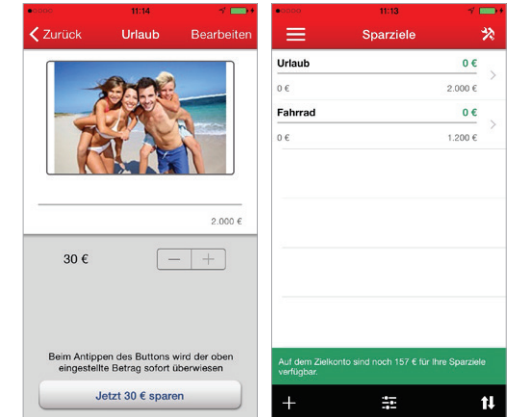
11:14

Zurück Urlaub Bearbeiten

2.000 €

30 €

—  +

Beim Antippen des Buttons wird der oben eingestellte Betrag sofort überwiesen

Jetzt 30 € sparen

11:13

Sparziele

Urlaub 0 €

0 € 2.000 €

Fahrrad 0 €

0 € 1.200 €

Auf dem Zielkonto sind noch 157 € für Ihre Sparziele verfügbar.

+